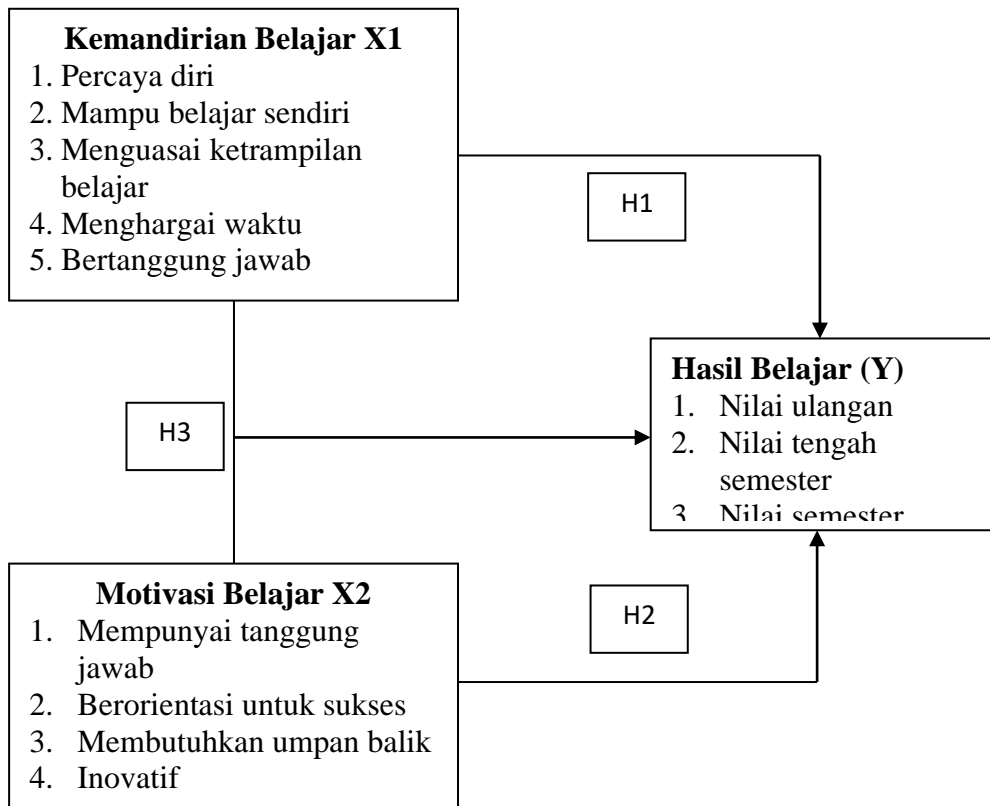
Kemandirian Belajar X1
1. Percaya diri
2. Mampu belajar sendiri
3. Menguasai ketrampilan belajar
4. Menghargai waktu
5. Bertanggung jawab

H1

H3

Hasil Belajar (Y)
1. Nilai ulangan
2. Nilai tengah semester
3. Nilai semester

Motivasi Belajar X2
1. Mempunyai tanggung jawab
2. Berorientasi untuk sukses
3. Membutuhkan umpan balik
4. Inovatif

H2